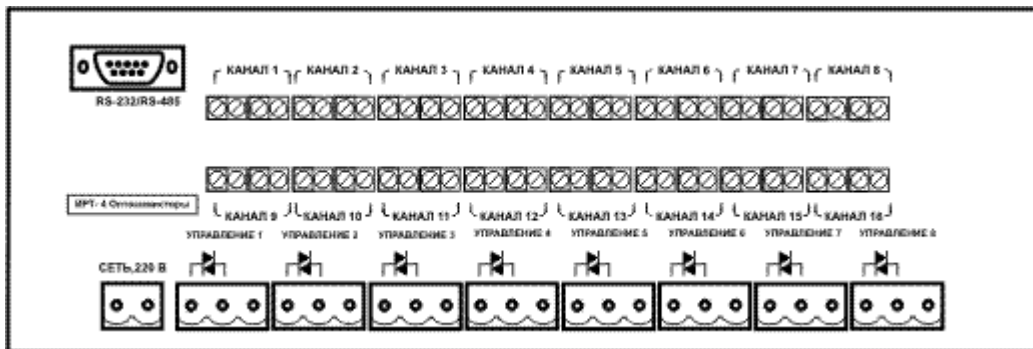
RS-232/RS-485

КАНАЛ 1 КАНАЛ 2 КАНАЛ 3 КАНАЛ 4 КАНАЛ 5 КАНАЛ 6 КАНАЛ 7 КАНАЛ 8

ИРТ- 4 Оптосимисторы

КАНАЛ 9 КАНАЛ 10 КАНАЛ 11 КАНАЛ 12 КАНАЛ 13 КАНАЛ 14 КАНАЛ 15 КАНАЛ 16

УПРАВЛЕНИЕ 1 УПРАВЛЕНИЕ 2 УПРАВЛЕНИЕ 3 УПРАВЛЕНИЕ 4 УПРАВЛЕНИЕ 5 УПРАВЛЕНИЕ 6 УПРАВЛЕНИЕ 7 УПРАВЛЕНИЕ 8

СЕТЬ,220 В